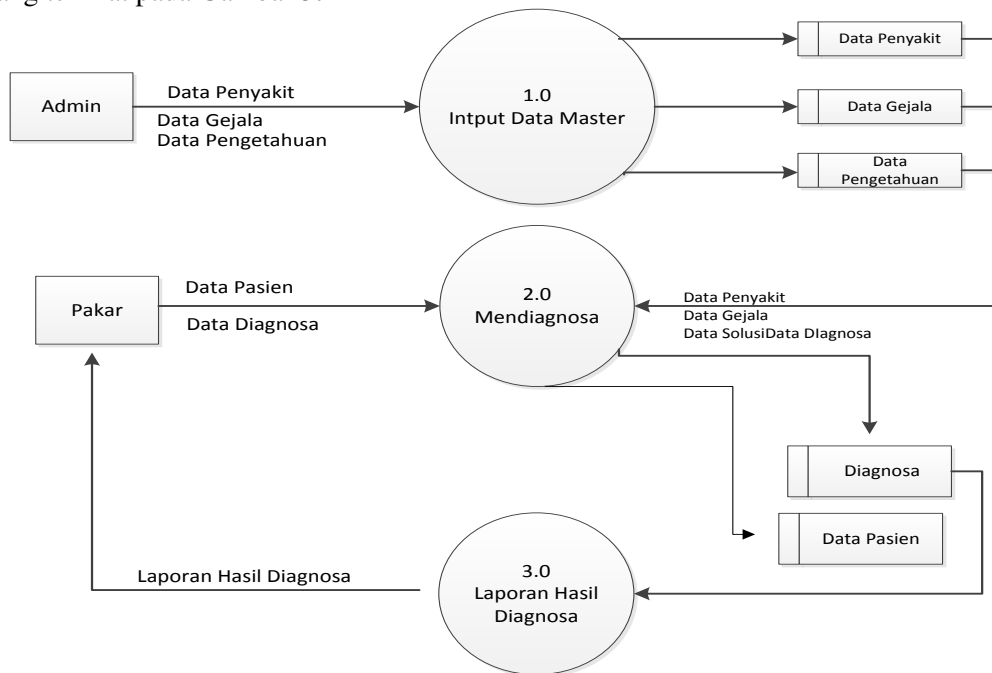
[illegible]

Admin

Data Penyakit
Data Gejala
Data Pengetahuan

1.0
Intput Data Master

Data Penyakit

Data Gejala

Data Pengetahuan

Pakar

Data Pasien

Data Diagnosa

2.0
Mendiagnosa

Data Penyakit
Data Gejala
Data SolusiData DIagnosa

Diagnosa

Data Pasien

Laporan Hasil Diagnosa

3.0
Laporan Hasil Diagnosa